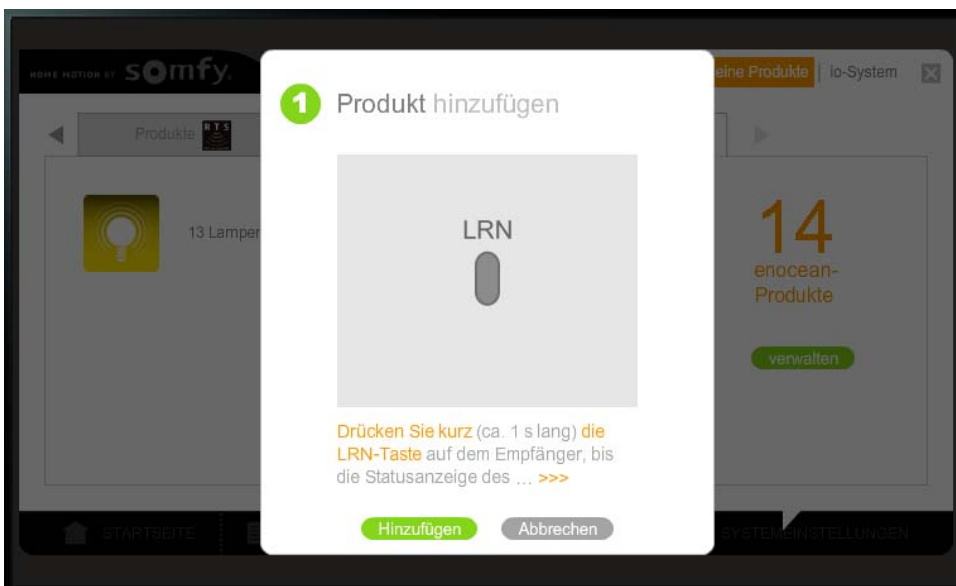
HOME MOTION BY somfy.

eine Produkte | Io-System

Produkte RTS

13 Lamper

14
enocean-Produkte

verwalten

1 Produkt hinzufügen

LRN

Drücken Sie kurz (ca. 1 s lang) die LRN-Taste auf dem Empfänger, bis die Statusanzeige des ... >>>

Hinzufügen Abbrechen

STARTSEITE

SYSTEMEINSTELLUNGEN